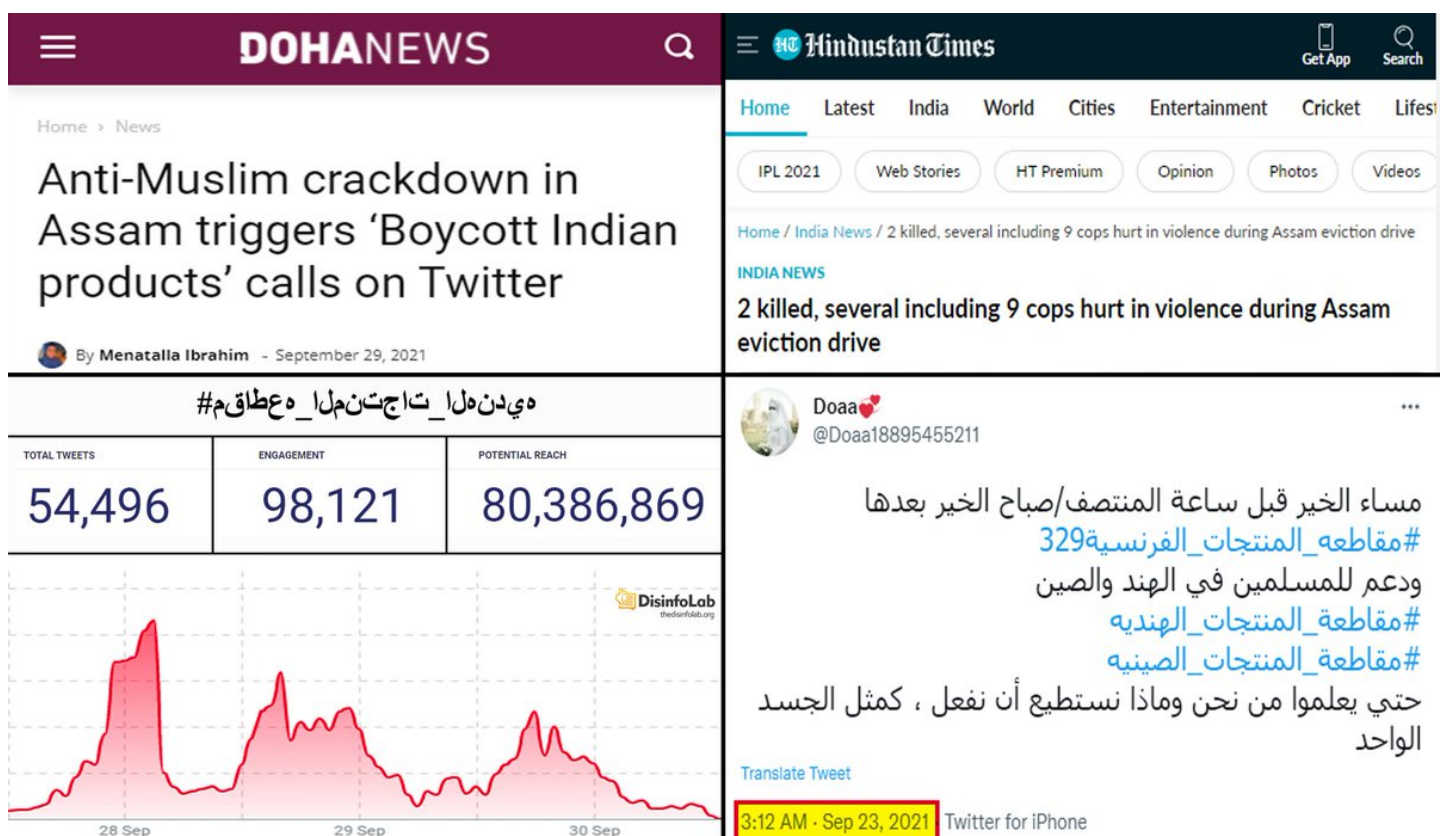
DOHANEWS

Home › News

Anti-Muslim crackdown in Assam triggers 'Boycott Indian products' calls on Twitter

By Menatalla Ibrahim - September 29, 2021

Hindustan Times

Get App

Search

Home Latest India World Cities Entertainment Cricket Lifest

IPL 2021 Web Stories HT Premium Opinion Photos Videos

Home / India News / 2 killed, several including 9 cops hurt in violence during Assam eviction drive

INDIA NEWS

2 killed, several including 9 cops hurt in violence during Assam eviction drive

ﻩﻱﺩﻥﻩﻝﺍ_ﺕﺍﺝﺕﻥﻡﻝﺍ_ﻩﻉﻁﺍﻕﻡ#

| TOTAL TWEETS | ENGAGEMENT | POTENTIAL REACH |
|---|---|---|
| 54,496 | 98,121 | 80,386,869 |

DisinfoLab
thedisinfolab.org

28 Sep 29 Sep 30 Sep

Doaa
@Doaa18895455211

مساء الخير قبل ساعة المنتصف/صباح الخير بعدها
#مقاطعه_المنتجات_الفرنسية329
ودعم للمسلمين في الهند والصين
#مقاطعة_المنتجات_الهنديه
#مقاطعة_المنتجات_الصينيه
حتي يعلموا من نحن وماذا نستطيع أن نفعل ، كمثل الجسد الواحد

Translate Tweet

3:12 AM · Sep 23, 2021 Twitter for iPhone